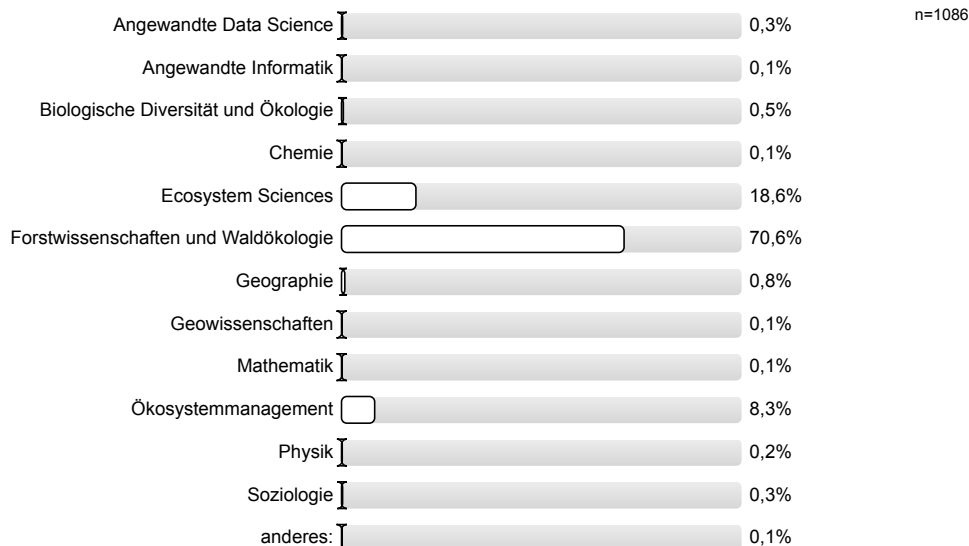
n=1086

| | |
|---|---|
| Angewandte Data Science | 0,3% |
| Angewandte Informatik | 0,1% |
| Biologische Diversität und Ökologie | 0,5% |
| Chemie | 0,1% |
| Ecosystem Sciences | 18,6% |
| Forstwissenschaften und Waldökologie | 70,6% |
| Geographie | 0,8% |
| Geowissenschaften | 0,1% |
| Mathematik | 0,1% |
| Ökosystemmanagement | 8,3% |
| Physik | 0,2% |
| Soziologie | 0,3% |
| anderes: | 0,1% |